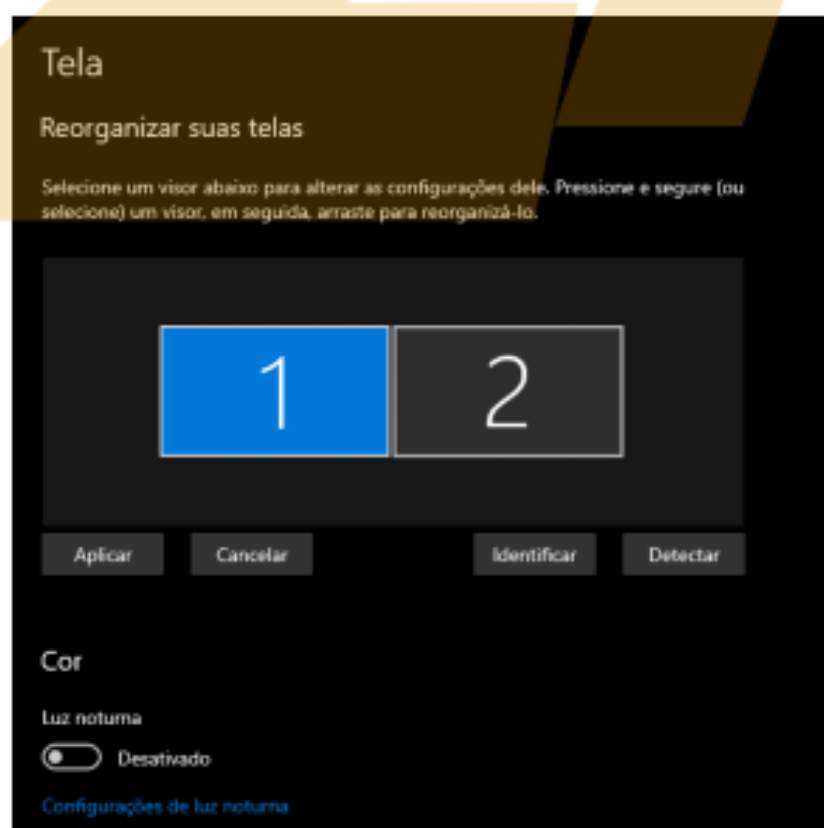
Tela

Reorganizar suas telas

Selecione um visor abaixo para alterar as configurações dele. Pressione e segure (ou selecione) um visor, em seguida, arraste para reorganizá-lo.

1

2

Aplicar

Cancelar

Identificar

Detectar

Cor

Luz noturna

Desativado

Configurações de luz noturna